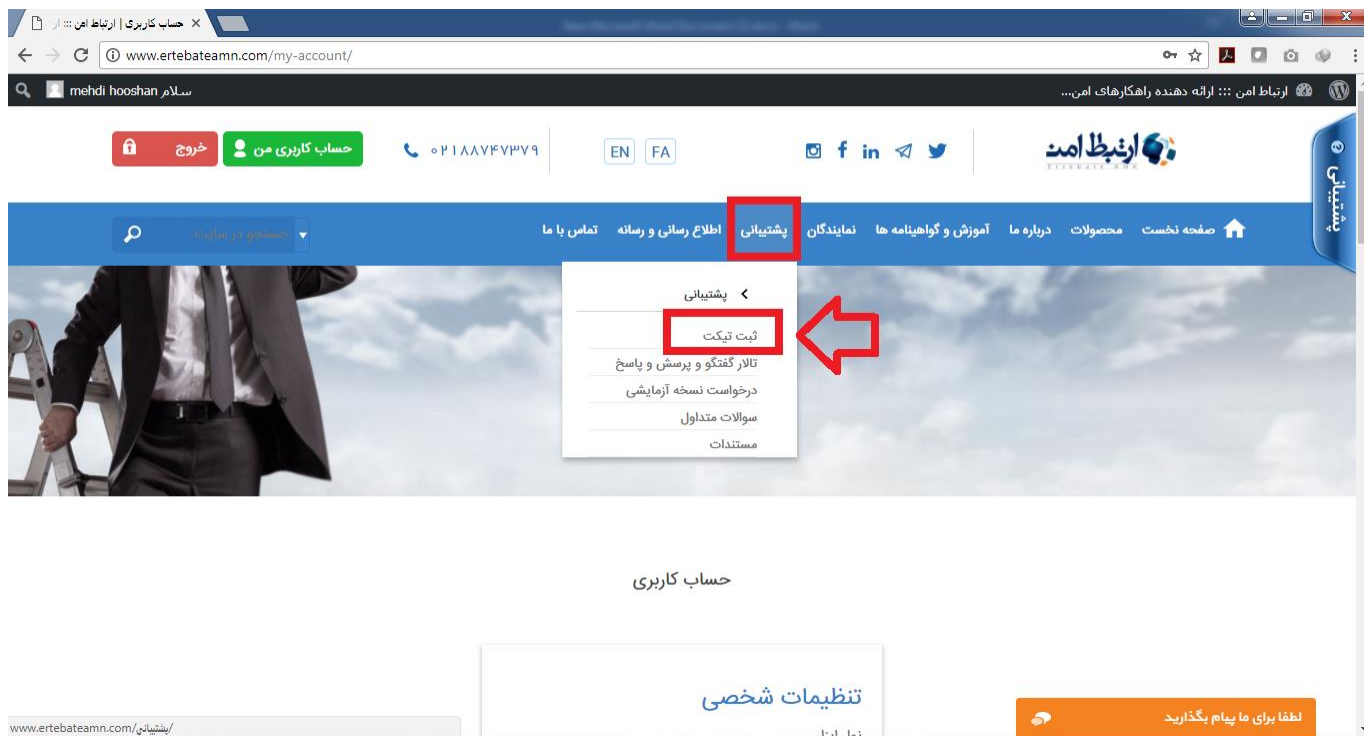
حساب کاربری | ارتباط امن ::: ار

www.ertebateamn.com/my-account/

ارتباط امن ::: ارائه دهنده راهکارهای امن...

سلام mehdi hooshan

ارتباط امن

EN FA

۰۲۱۸۸۷۴۷۳۷۹

حساب کاربری من

خروج

پشتیبانی

صفحه نخست محصولات درباره ما آموزش و گواهینامه ها نمایندگان پشتیبانی اطلاع رسانی و رسانه تماس با ما

جستجو در سایت

پشتیبانی

ثبت تیکت

تالار گفتگو و پرسش و پاسخ

درخواست نسخه آزمایشی

سوالات متداول

مستندات

حساب کاربری

تنظیمات شخصی

لطفا برای ما پیام بگذارید

www.ertebateamn.com/پشتیبانی/